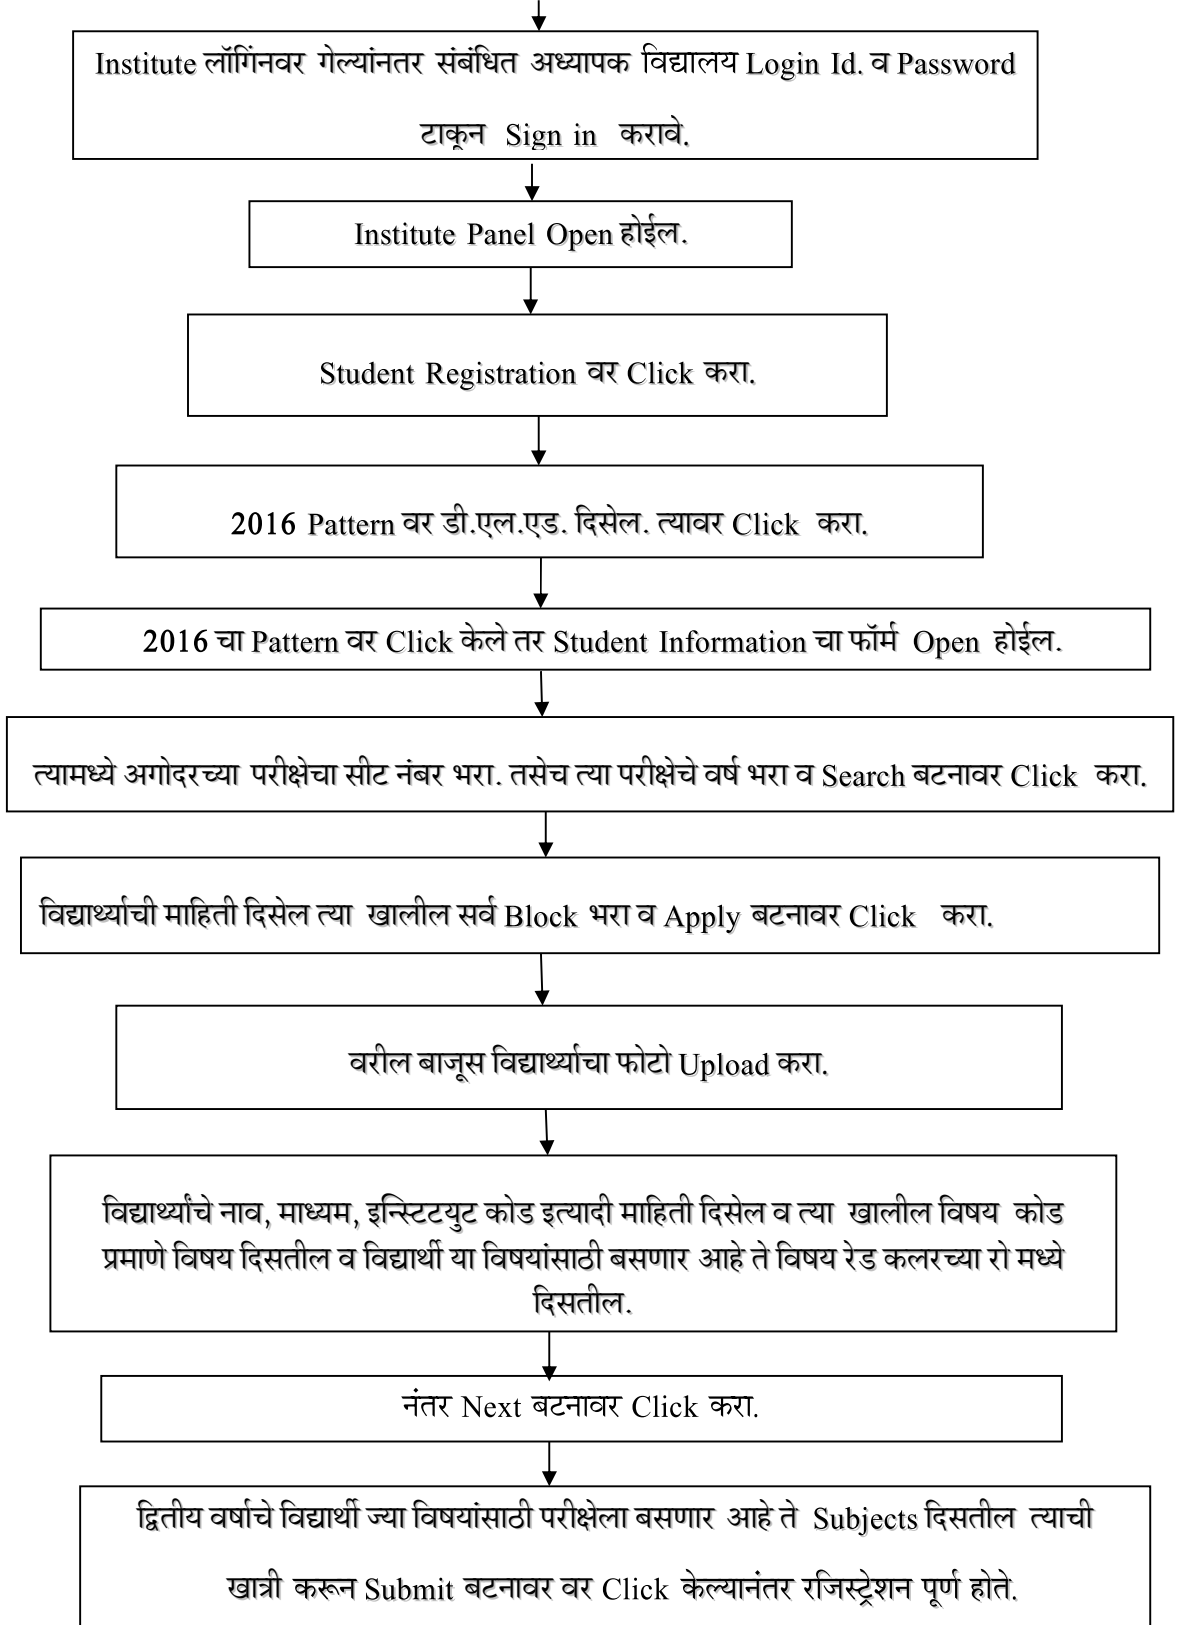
Institute लॉगिंनवर गेल्यांनतर संबंधित अध्यापक विद्यालय Login Id. व Password टाकून Sign in करावे.

Institute Panel Open होईल.

Student Registration वर Click करा.

2016 Pattern वर डी.एल.एड. दिसेल. त्यावर Click करा.

2016 चा Pattern वर Click केले तर Student Information चा फॉर्म Open होईल.

त्यामध्ये अगोदरच्या परीक्षेचा सीट नंबर भरा. तसेच त्या परीक्षेचे वर्ष भरा व Search बटनावर Click करा.

विद्यार्थ्यांची माहिती दिसेल त्या खालील सर्व Block भरा व Apply बटनावर Click करा.

वरील बाजूस विद्यार्थ्याचा फोटो Upload करा.

विद्यार्थ्यांचे नाव, माध्यम, इन्स्टिटयुट कोड इत्यादी माहिती दिसेल व त्या खालील विषय कोड प्रमाणे विषय दिसतील व विद्यार्थी या विषयांसाठी बसणार आहे ते विषय रेड कलरच्या रो मध्ये दिसतील.

नंतर Next बटनावर Click करा.

द्वितीय वर्षाचे विद्यार्थी ज्या विषयांसाठी परीक्षेला बसणार आहे ते Subjects दिसतील त्याची खात्री करून Submit बटनावर वर Click केल्यानंतर रजिस्ट्रेशन पूर्ण होते.